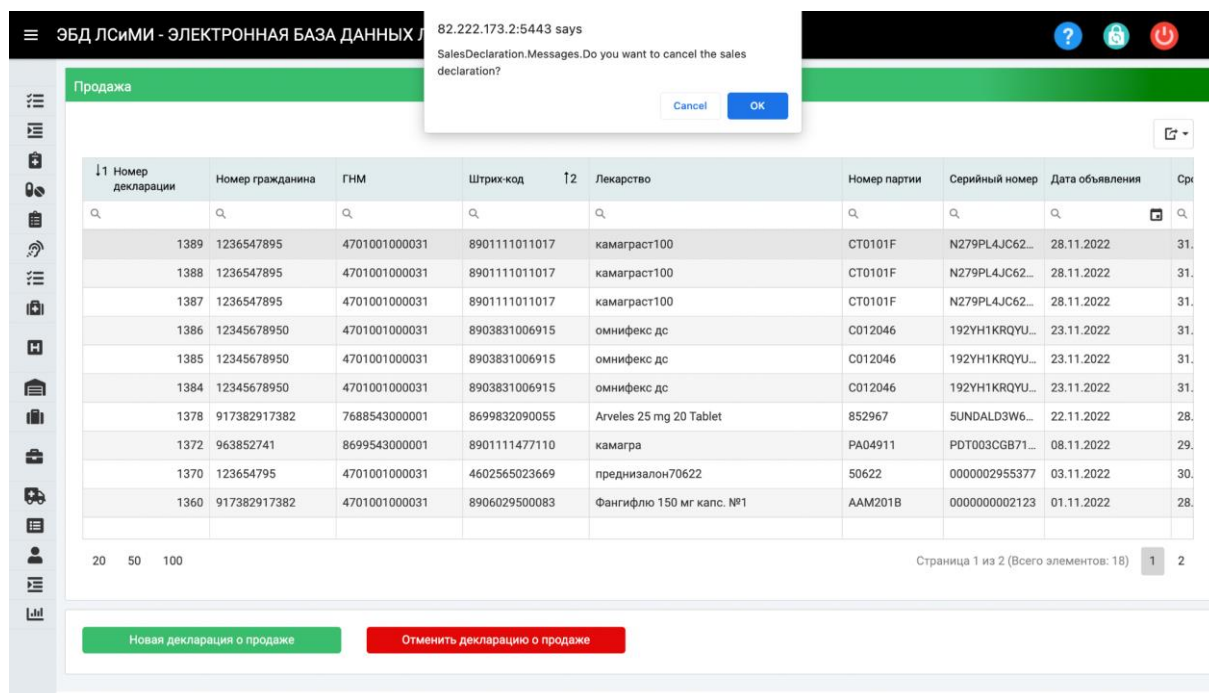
ЭБД ЛСиМИ - ЭЛЕКТРОННАЯ БАЗА ДАННЫХ Л

82.222.173.2:5443 says
SalesDeclaration.Messages.Do you want to cancel the sales declaration?
Cancel OK

Продажа

| 1 Номер декларации | Номер гражданина | ГНМ | Штрих-код 2 | Лекарство | Номер партии | Серийный номер | Дата объявления | Сро |
|---|---|---|---|---|---|---|---|---|
| 1389 | 1236547895 | 4701001000031 | 8901111011017 | камаграст100 | CT0101F | N279PL4JC62... | 28.11.2022 | 31. |
| 1388 | 1236547895 | 4701001000031 | 8901111011017 | камаграст100 | CT0101F | N279PL4JC62... | 28.11.2022 | 31. |
| 1387 | 1236547895 | 4701001000031 | 8901111011017 | камаграст100 | CT0101F | N279PL4JC62... | 28.11.2022 | 31. |
| 1386 | 12345678950 | 4701001000031 | 8903831006915 | омнифекс дс | C012046 | 192YH1KRQYU... | 23.11.2022 | 31. |
| 1385 | 12345678950 | 4701001000031 | 8903831006915 | омнифекс дс | C012046 | 192YH1KRQYU... | 23.11.2022 | 31. |
| 1384 | 12345678950 | 4701001000031 | 8903831006915 | омнифекс дс | C012046 | 192YH1KRQYU... | 23.11.2022 | 31. |
| 1378 | 917382917382 | 7688543000001 | 8699832090055 | Arveles 25 mg 20 Tablet | 852967 | 5UNDALD3W6... | 22.11.2022 | 28. |
| 1372 | 963852741 | 8699543000001 | 8901111477110 | камагра | PA04911 | PDT003CGB71... | 08.11.2022 | 29. |
| 1370 | 123654795 | 4701001000031 | 4602565023669 | преднизалон70622 | 50622 | 0000002955377 | 03.11.2022 | 30. |
| 1360 | 917382917382 | 4701001000031 | 8906029500083 | Фангифлю 150 мг капс. №1 | AAM201B | 0000000002123 | 01.11.2022 | 28. |

20 50 100

Страница 1 из 2 (Всего элементов: 18) 1 2

Новая декларация о продаже

Отменить декларацию о продаже